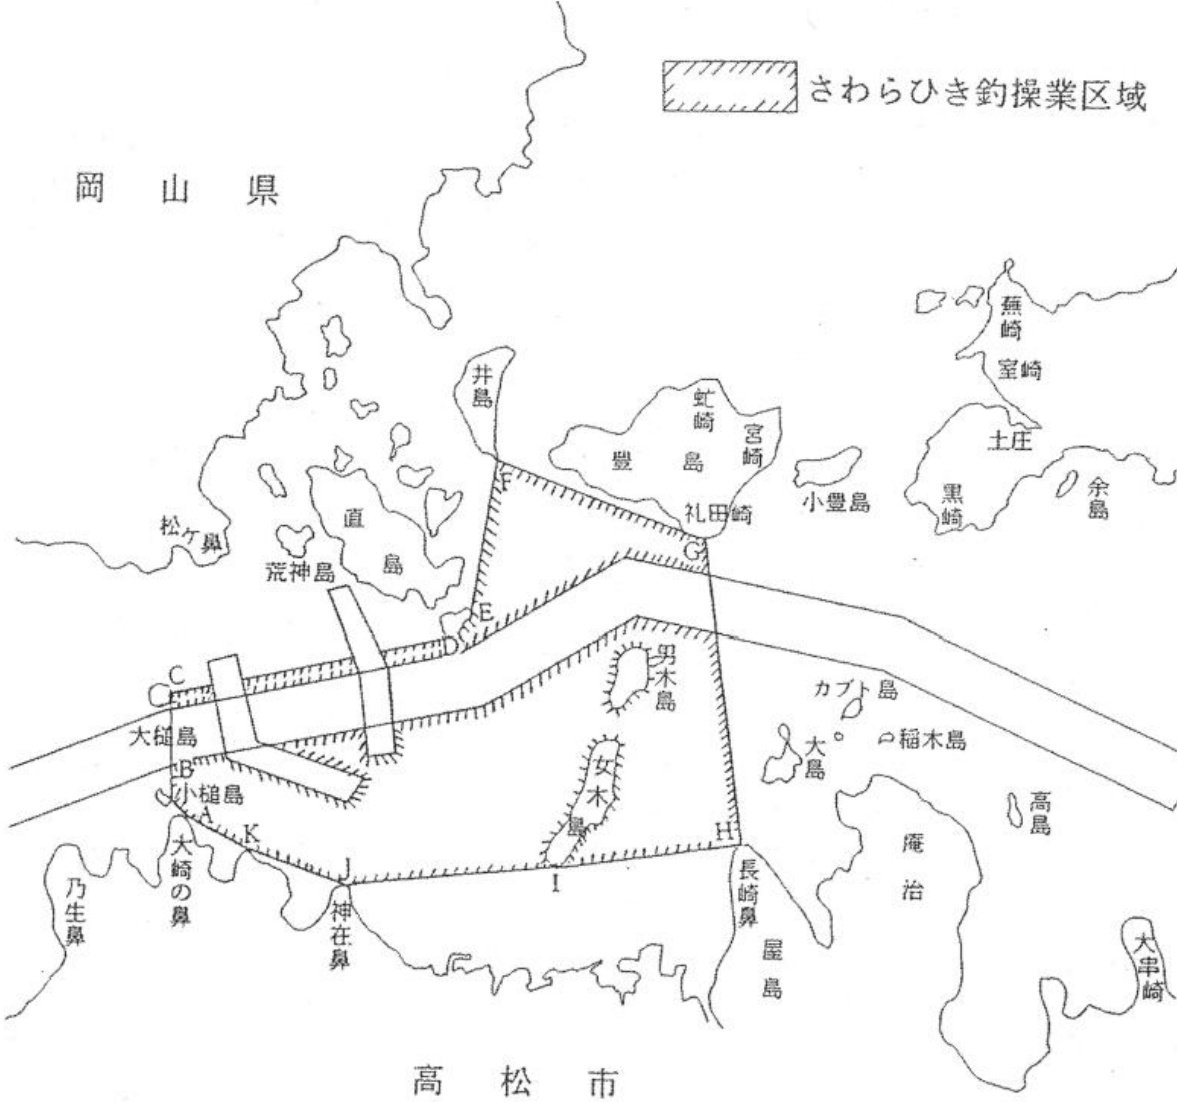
さわらひき釣操業区域

岡山県

井島

虻崎

宮崎

豊島

礼田崎

蕪崎

室崎

土庄

小豊島

黒崎

余島

松ケ鼻

直島

荒神島

F

G

E

D

C

大槌島

B

小槌島

A

K

J

I

H

男木島

女木島

カブト島

大島

稲木島

高島

庵治

大崎の鼻

乃生鼻

神在鼻

長崎鼻

屋島

大串崎

高松市